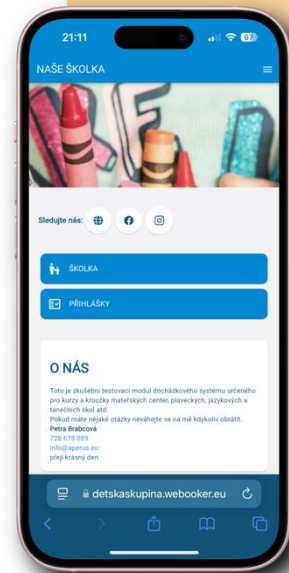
21:11

67

NAŠE ŠKOLKA

Sledujte nás:

ŠKOLKA

PŘIHLÁŠKY

O NÁS

Toto je zkušební testovací modul docházkového systému určeného pro kurzy a kroužky mateřských center, plaveckých, jazykových a tanečních škol atd.
Pokud máte nějaké otázky neváhejte se na mě kdykoliv obrátit.
Petra Brabcová
728 678 089
info@aperus.eu
přeji krásný den

detskaskupina.webooker.eu